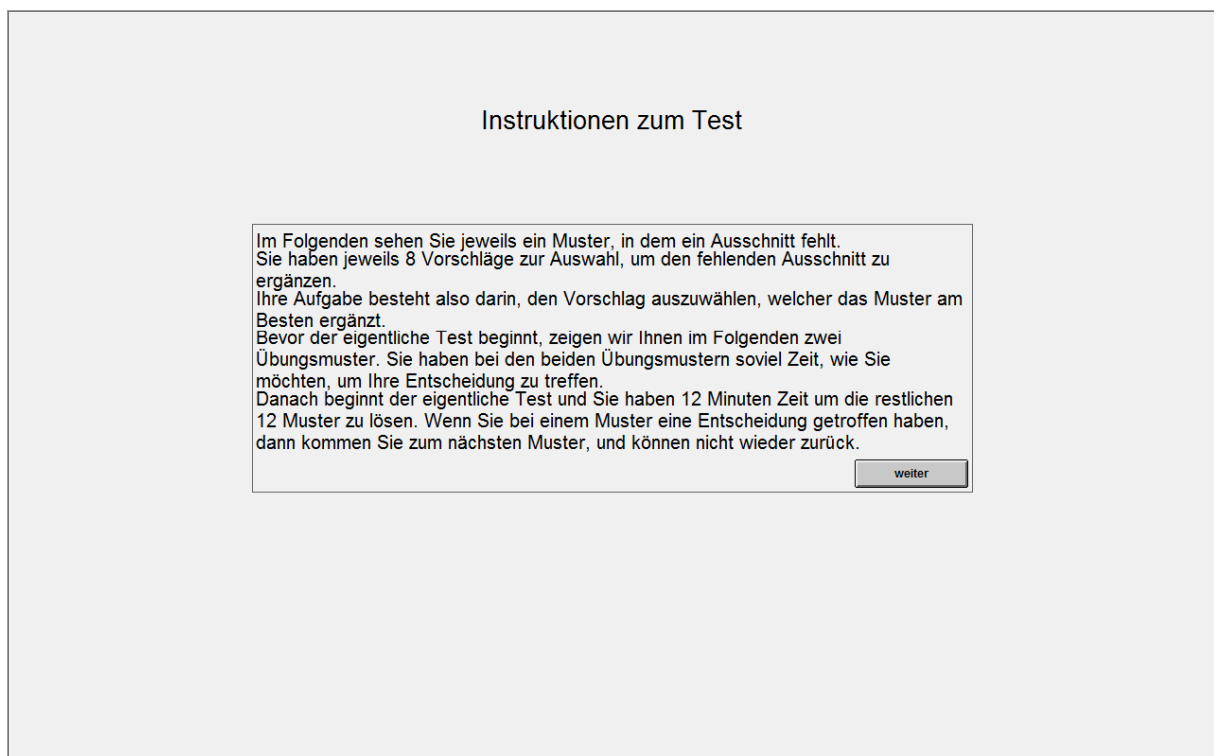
Instruktionen zum Test

Im Folgenden sehen Sie jeweils ein Muster, in dem ein Ausschnitt fehlt.
Sie haben jeweils 8 Vorschläge zur Auswahl, um den fehlenden Ausschnitt zu ergänzen.
Ihre Aufgabe besteht also darin, den Vorschlag auszuwählen, welcher das Muster am Besten ergänzt.
Bevor der eigentliche Test beginnt, zeigen wir Ihnen im Folgenden zwei Übungsmuster. Sie haben bei den beiden Übungsmustern soviel Zeit, wie Sie möchten, um Ihre Entscheidung zu treffen.
Danach beginnt der eigentliche Test und Sie haben 12 Minuten Zeit um die restlichen 12 Muster zu lösen. Wenn Sie bei einem Muster eine Entscheidung getroffen haben, dann kommen Sie zum nächsten Muster, und können nicht wieder zurück.

weiter